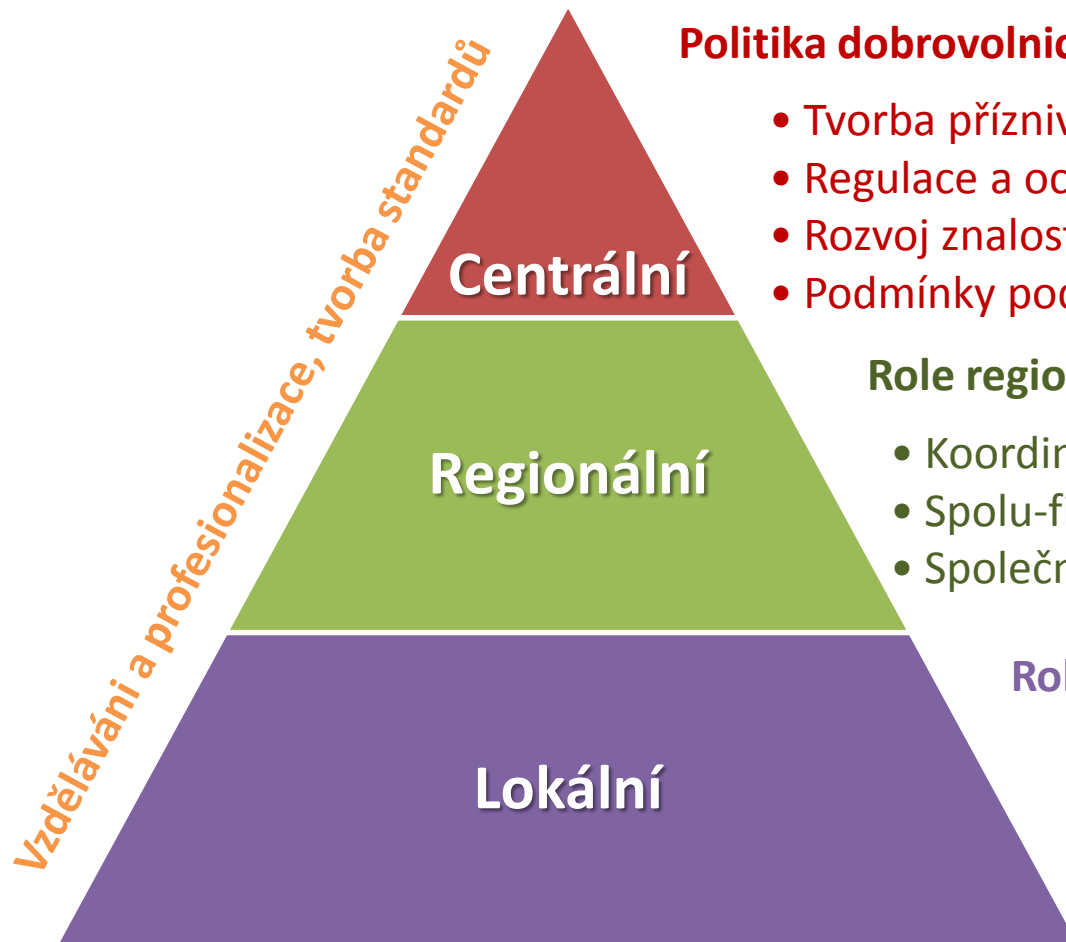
Vzdělávání a profesionalizace, tvorba standardů

Centrální

Regionální

Lokální

Politika dobrovolnic

• Tvorba přízniv
• Regulace a oc
• Rozvoj znalost
• Podmínky poc

Role regio

• Koordin
• Spolu-fi
• Společn

Rol